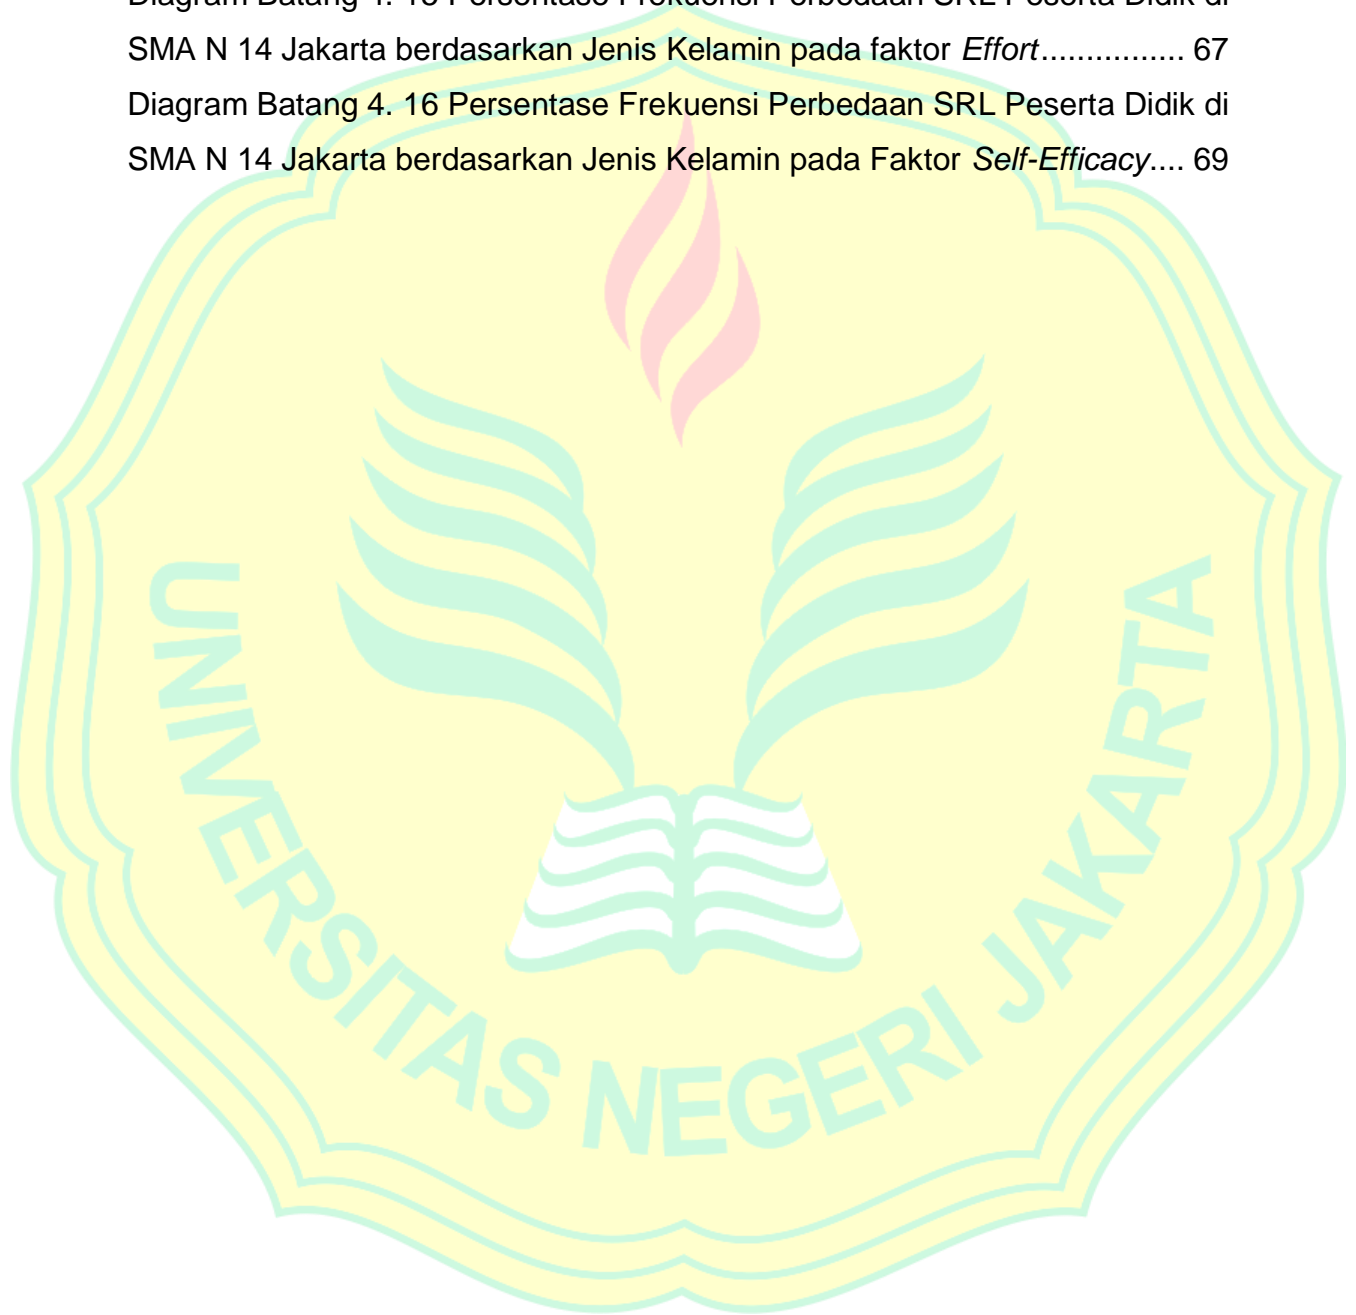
Diagram Batang 4. 15 Persentase Frekuensi Perbedaan SRL Peserta Didik di SMA N 14 Jakarta berdasarkan Jenis Kelamin pada faktor *Effort*................ 67

Diagram Batang 4. 16 Persentase Frekuensi Perbedaan SRL Peserta Didik di SMA N 14 Jakarta berdasarkan Jenis Kelamin pada Faktor *Self-Efficacy*.... 69

UNIVERSITAS NEGERI JAKARTA